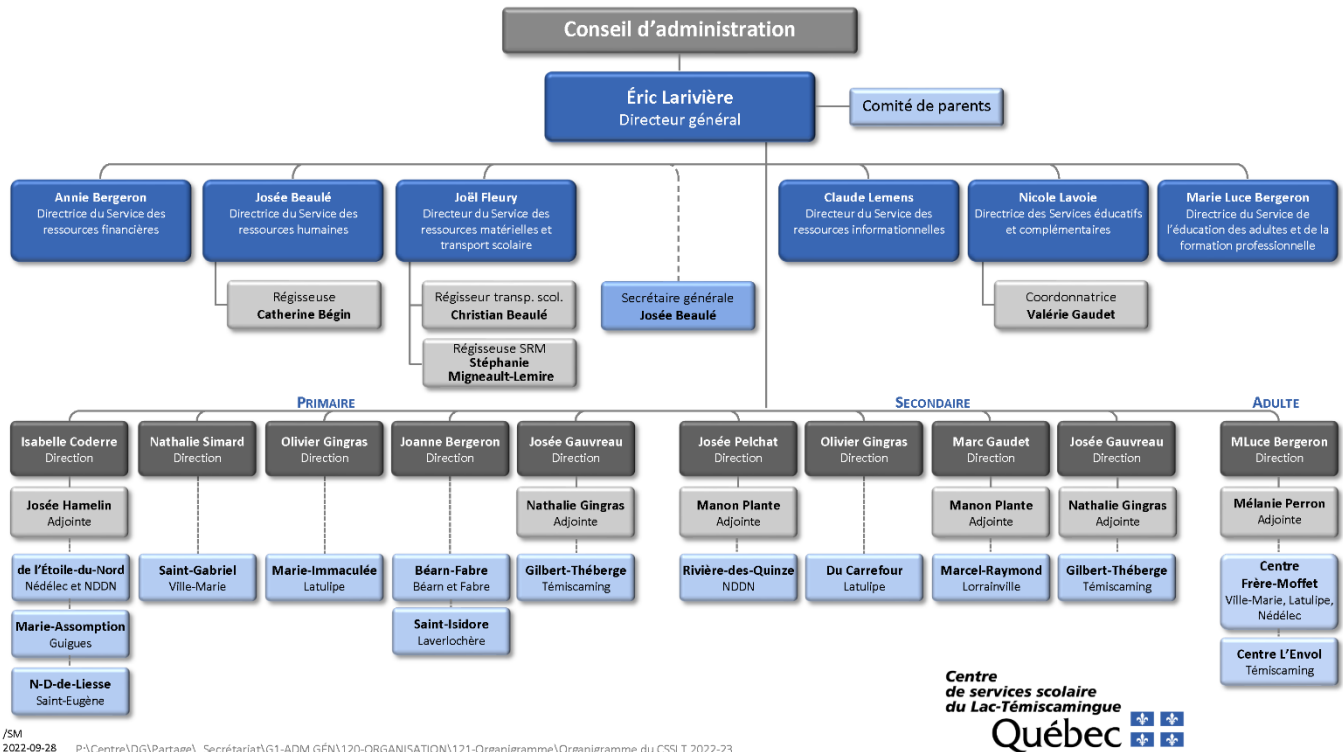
Conseil d'administration

Éric Larivière
Directeur général

Comité de parents

Annie Bergeron
Directrice du Service des ressources financières

Josée Beaulé
Directrice du Service des ressources humaines

Régisseuse
Catherine Bégin

Joël Fleury
Directeur du Service des ressources matérielles et transport scolaire

Régisseur transp. scol.
Christian Beaulé

Régisseuse SRM
Stéphanie Migneault-Lemire

Secrétaire générale
Josée Beaulé

Claude Lemens
Directeur du Service des ressources informationnelles

Nicole Lavoie
Directrice des Services éducatifs et complémentaires

Coordonnatrice
Valérie Gaudet

Marie Luce Bergeron
Directrice du Service de l'éducation des adultes et de la formation professionnelle

PRIMAIRE

Isabelle Coderre
Direction

Josée Hamelin
Adjointe

de l'Étoile-du-Nord
Nédélec et NDDN

Marie-Assomption
Guigues

N-D-de-Liesse
Saint-Eugène

Nathalie Simard
Direction

Saint-Gabriel
Ville-Marie

Olivier Gingras
Direction

Marie-Immaculée
Latulipe

Joanne Bergeron
Direction

Béarn-Fabre
Béarn et Fabre

Saint-Isidore
Laverlochère

Josée Gauvreau
Direction

Nathalie Gingras
Adjointe

Gilbert-Théberge
Témiscaming

SECONDAIRE

Josée Pelchat
Direction

Manon Plante
Adjointe

Rivière-des-Quinze
NDDN

Olivier Gingras
Direction

Du Carrefour
Latulipe

Marc Gaudet
Direction

Manon Plante
Adjointe

Marcel-Raymond
Lorrainville

Josée Gauvreau
Direction

Nathalie Gingras
Adjointe

Gilbert-Théberge
Témiscaming

ADULTE

MLuce Bergeron
Direction

Mélanie Perron
Adjointe

Centre Frère-Moffet
Ville-Marie, Latulipe, Nédélec

Centre L'Envol
Témiscaming

Centre de services scolaire du Lac-Témiscamingue
Québec

/SM
2022-09-28 P:\Centre\DG\Partage\_Secrétariat\G1-ADM GÉN\120-ORGANISATION\121-Organigramme\Organigramme du CSSLT 2022-23